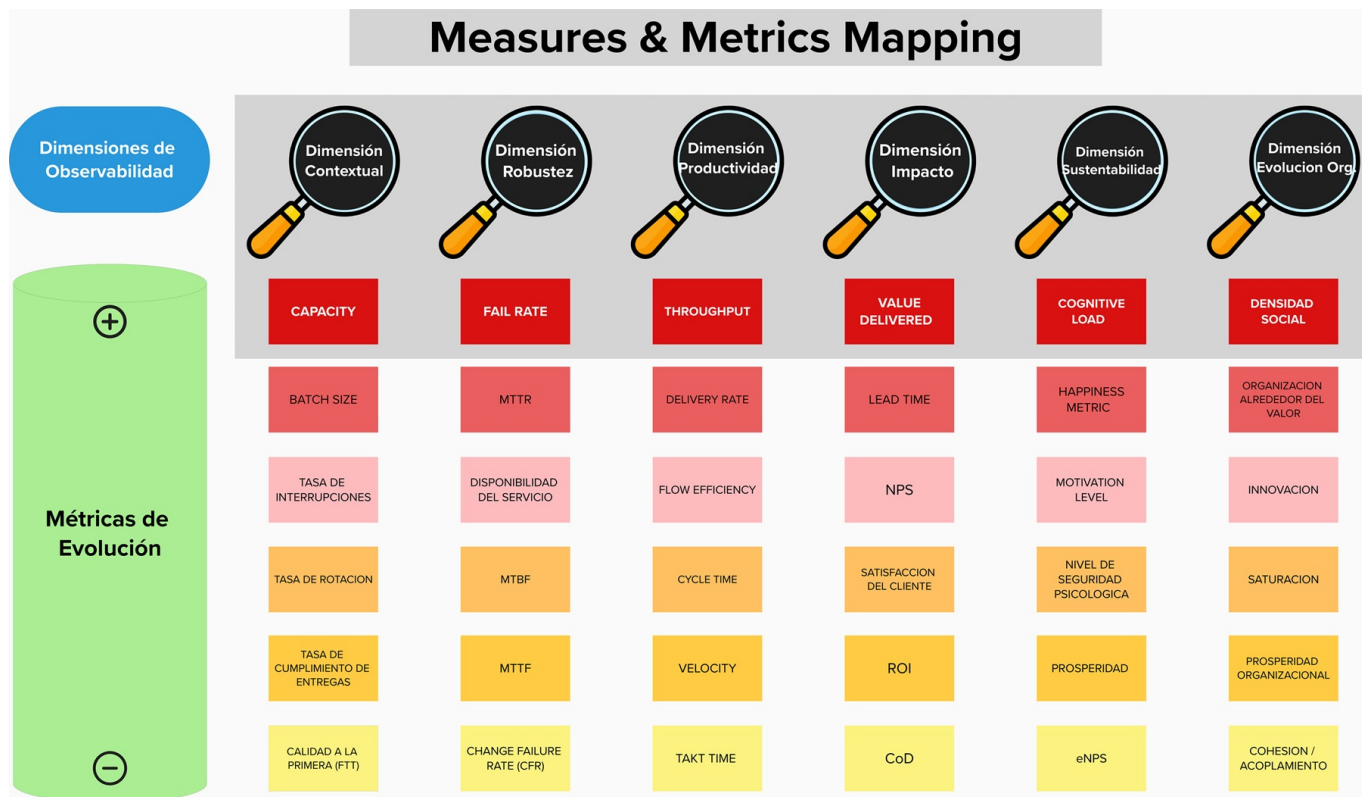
Measures & Metrics Mapping

Dimensiones de Observabilidad

Métricas de Evolución

| Dimensión Contextual | Dimensión Robustez | Dimensión Productividad | Dimensión Impacto | Dimensión Sustentabilidad | Dimensión Evolucion Org. |
|---|---|---|---|---|---|
| CAPACITY | FAIL RATE | THROUGHPUT | VALUE DELIVERED | COGNITIVE LOAD | DENSIDAD SOCIAL |
| BATCH SIZE | MTTR | DELIVERY RATE | LEAD TIME | HAPPINESS METRIC | ORGANIZACION ALREDEDOR DEL VALOR |
| TASA DE INTERRUPCIONES | DISPONIBILIDAD DEL SERVICIO | FLOW EFFICIENCY | NPS | MOTIVATION LEVEL | INNOVACION |
| TASA DE ROTACION | MTBF | CYCLE TIME | SATISFACCION DEL CLIENTE | NIVEL DE SEGURIDAD PSICOLOGICA | SATURACION |
| TASA DE CUMPLIMIENTO DE ENTREGAS | MTTF | VELOCITY | ROI | PROSPERIDAD | PROSPERIDAD ORGANIZACIONAL |
| CALIDAD A LA PRIMERA (FTT) | CHANGE FAILURE RATE (CFR) | TAKT TIME | CoD | eNPS | COHESION / ACOPLAMIENTO |